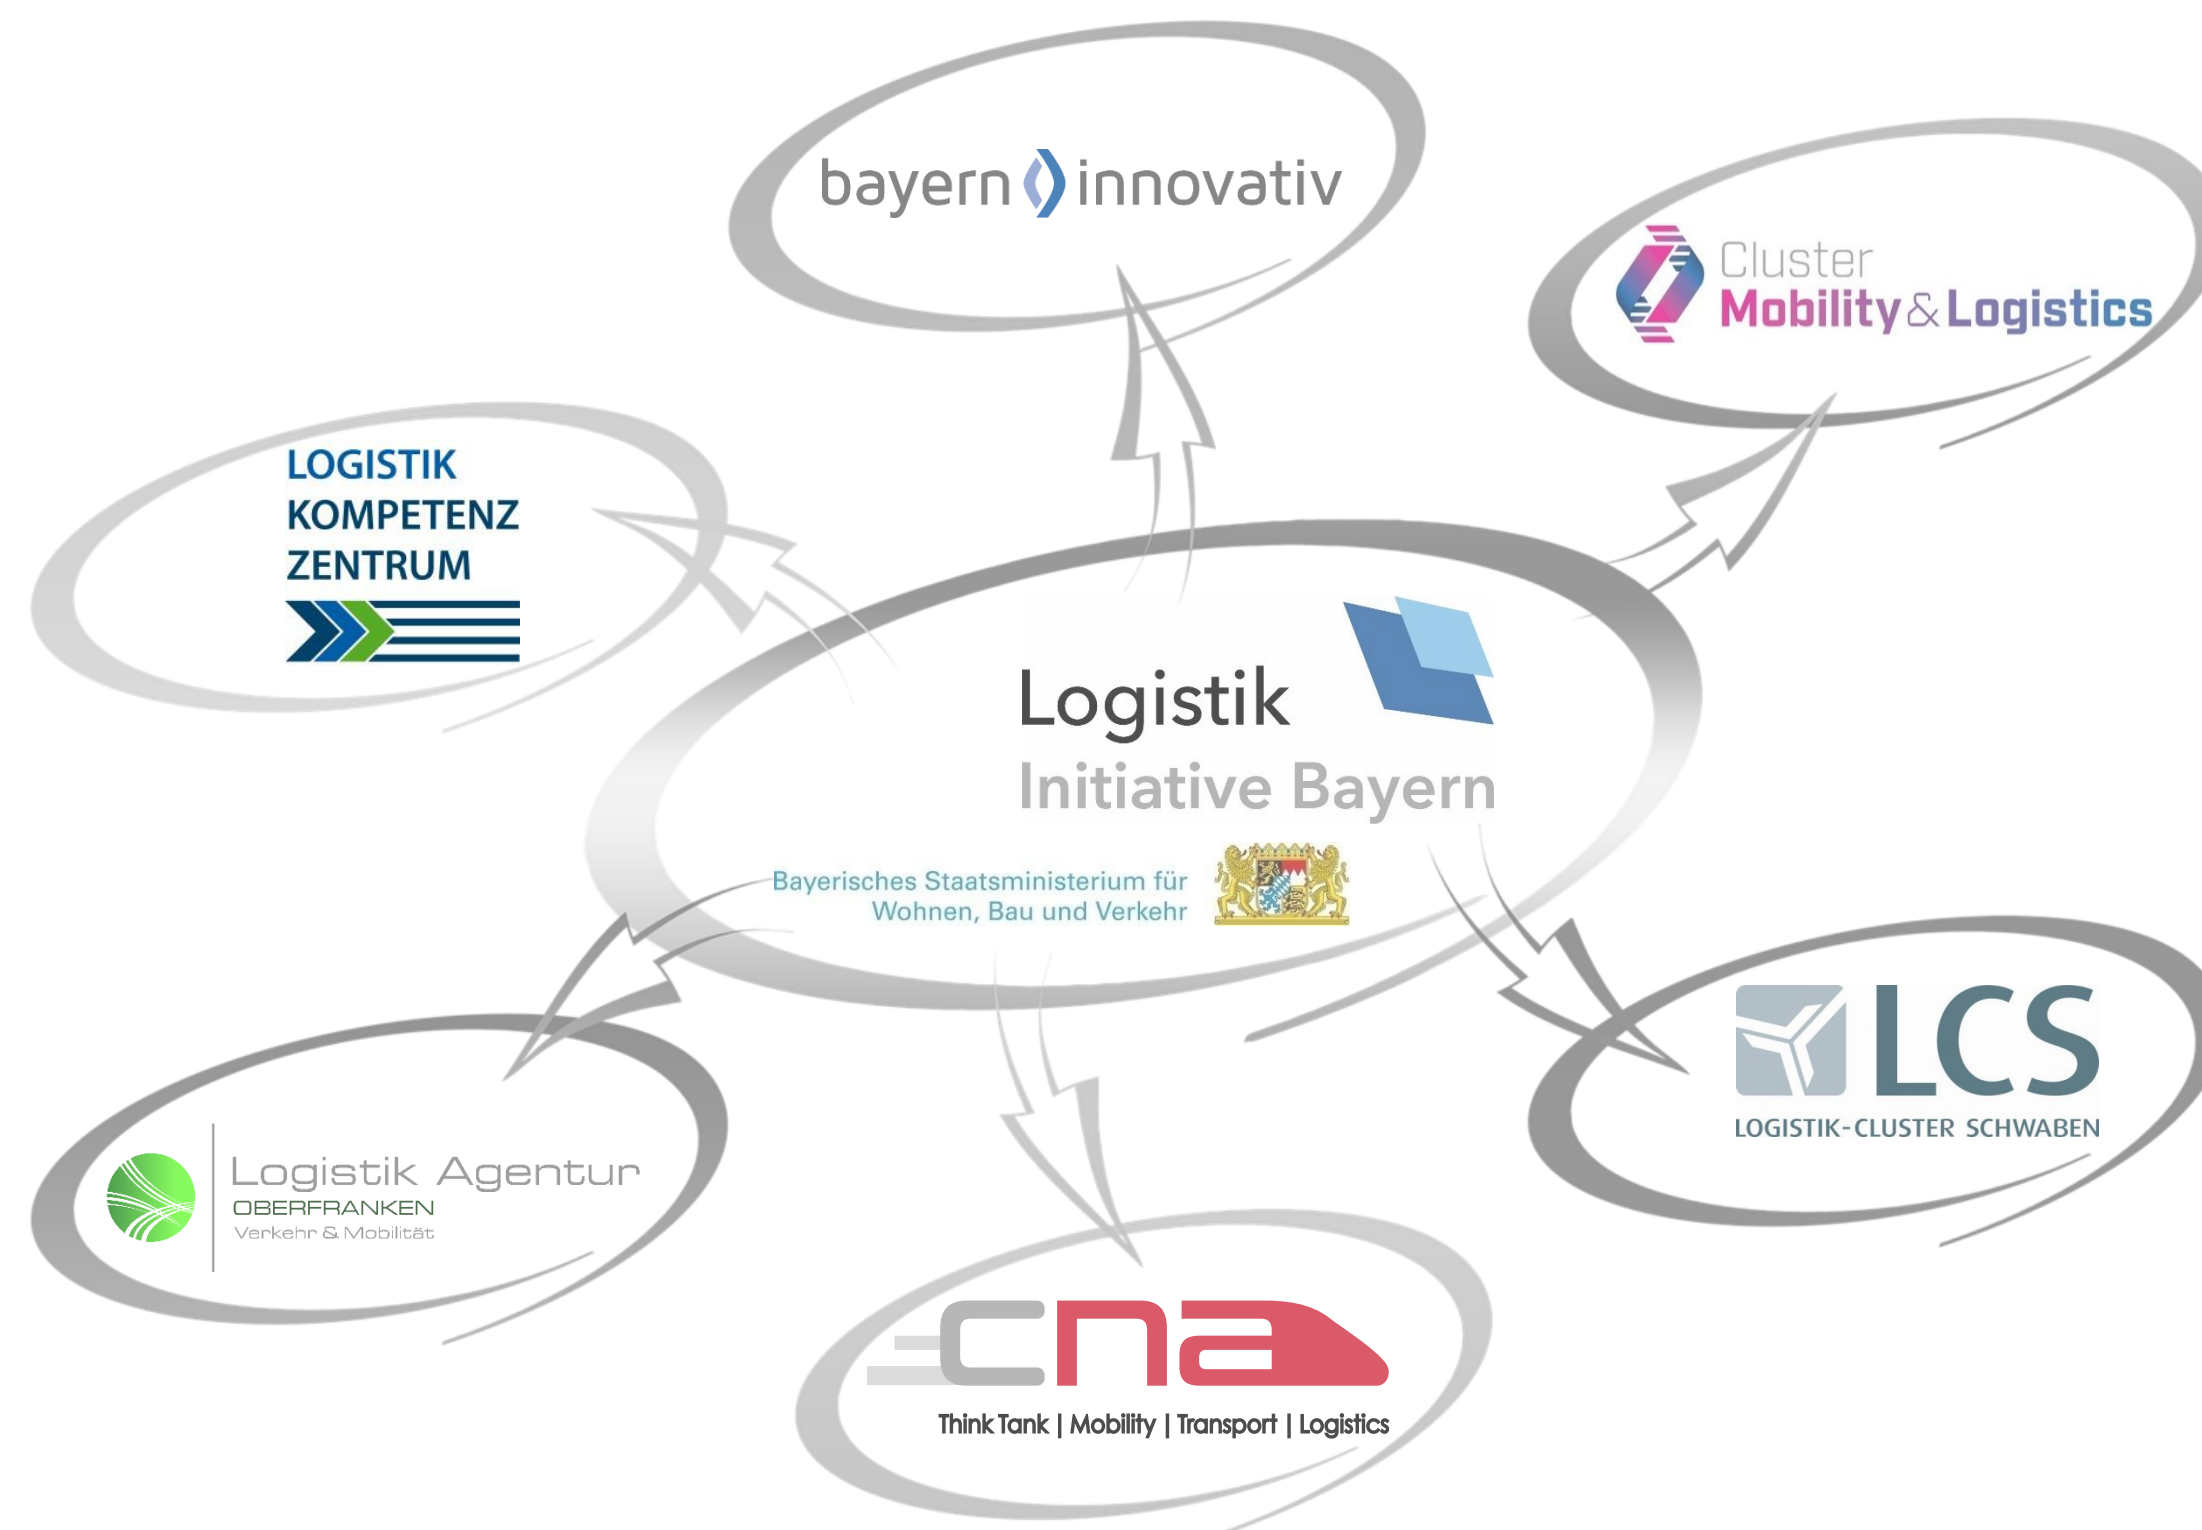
bayern innovativ

Cluster
Mobility & Logistics

LOGISTIK
KOMPETENZ
ZENTRUM

Logistik
Initiative Bayern

Bayerisches Staatsministerium für
Wohnen, Bau und Verkehr

LCS
LOGISTIK-CLUSTER SCHWABEN

Logistik Agentur
OBERFRANKEN
Verkehr & Mobilität

cna
Think Tank | Mobility | Transport | Logistics